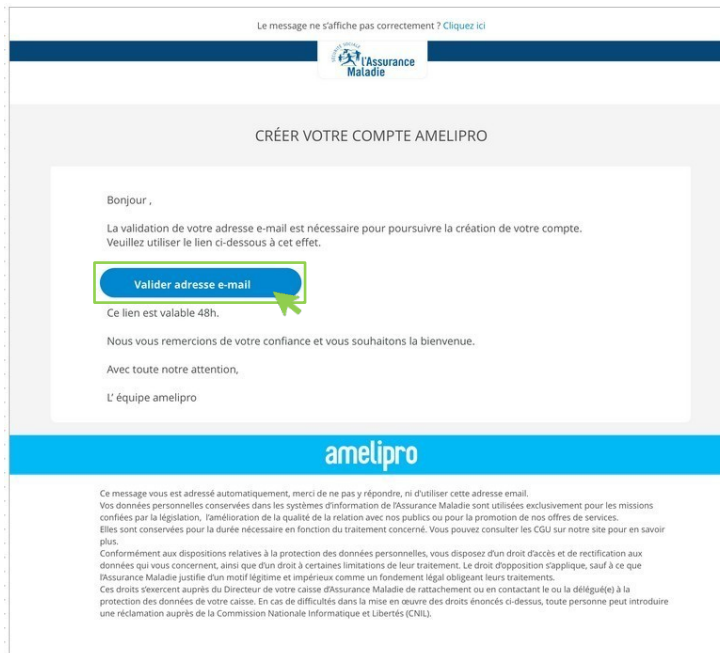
Le message ne s'affiche pas correctement ? Cliquez ici

SÉCURITÉ SOCIALE
l'Assurance Maladie

CRÉER VOTRE COMPTE AMELIPRO

Bonjour ,

La validation de votre adresse e-mail est nécessaire pour poursuivre la création de votre compte. Veuillez utiliser le lien ci-dessous à cet effet.

Valider adresse e-mail

Ce lien est valable 48h.

Nous vous remercions de votre confiance et vous souhaitons la bienvenue.

Avec toute notre attention,

L' équipe amelipro

amelipro

Ce message vous est adressé automatiquement, merci de ne pas y répondre, ni d'utiliser cette adresse email.
Vos données personnelles conservées dans les systèmes d'information de l'Assurance Maladie sont utilisées exclusivement pour les missions confiées par la législation, l'amélioration de la qualité de la relation avec nos publics ou pour la promotion de nos offres de services.
Elles sont conservées pour la durée nécessaire en fonction du traitement concerné. Vous pouvez consulter les CGU sur notre site pour en savoir plus.
Conformément aux dispositions relatives à la protection des données personnelles, vous disposez d'un droit d'accès et de rectification aux données qui vous concernent, ainsi que d'un droit à certaines limitations de leur traitement. Le droit d'opposition s'applique, sauf à ce que l'Assurance Maladie justifie d'un motif légitime et impérieux comme un fondement légal obligeant leurs traitements.
Ces droits s'exercent auprès du Directeur de votre caisse d'Assurance Maladie de rattachement ou en contactant le ou la délégué(e) à la protection des données de votre caisse. En cas de difficultés dans la mise en œuvre des droits énoncés ci-dessus, toute personne peut introduire une réclamation auprès de la Commission Nationale Informatique et Libertés (CNIL).